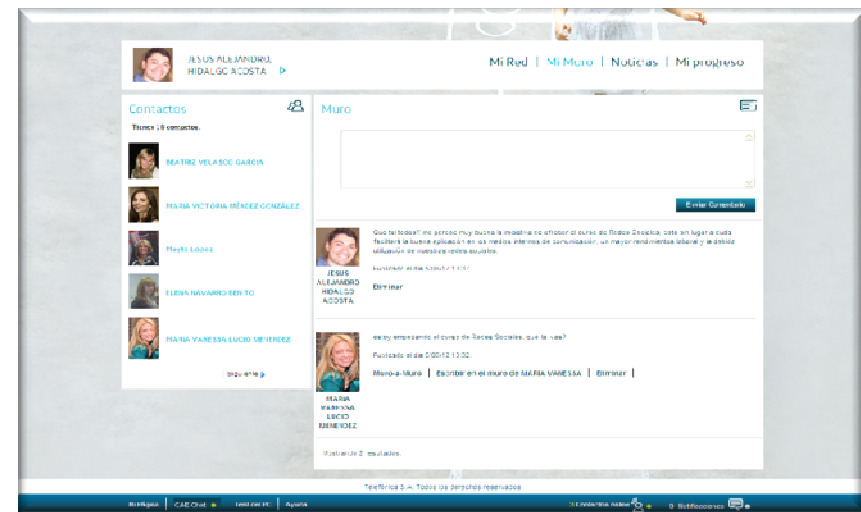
JESUS ALEJANDRO HIDALGO ACOSTA

Mi Red | Mi Muro | Noticias | Mi progreso

Contactos

Tienes 10 contactos.

BEATRIZ VELASCO GARCIA

MARIA VICTORIA MENDEZ GONZALEZ

Mayte López

ELENA NAVARRO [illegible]

MARIA VANESSA LUCIO MENENDEZ

Muro

Enviar Comentario

Que tal todos!! me parece muy buena la iniciativa de ofrecer el curso de Redes Sociales, este sin lugar a duda facilitará la buena aplicación en los medios internos de comunicación, un mayor rendimiento laboral y la debida utilización de nuestras redes sociales.

Publicado el día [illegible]

Eliminar

JESUS ALEJANDRO HIDALGO ACOSTA

estoy empezando el curso de Redes Sociales. que tal vas?

Publicado el día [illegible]

Muro-a-Muro | Escribir en el muro de MARIA VANESSA | Eliminar |

MARIA VANESSA LUCIO MENENDEZ

Mostrando 2 resultados.

Telefónica S.A. Todos los derechos reservados

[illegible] | CAE Chat | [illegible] | Ayuda

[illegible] 0 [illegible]